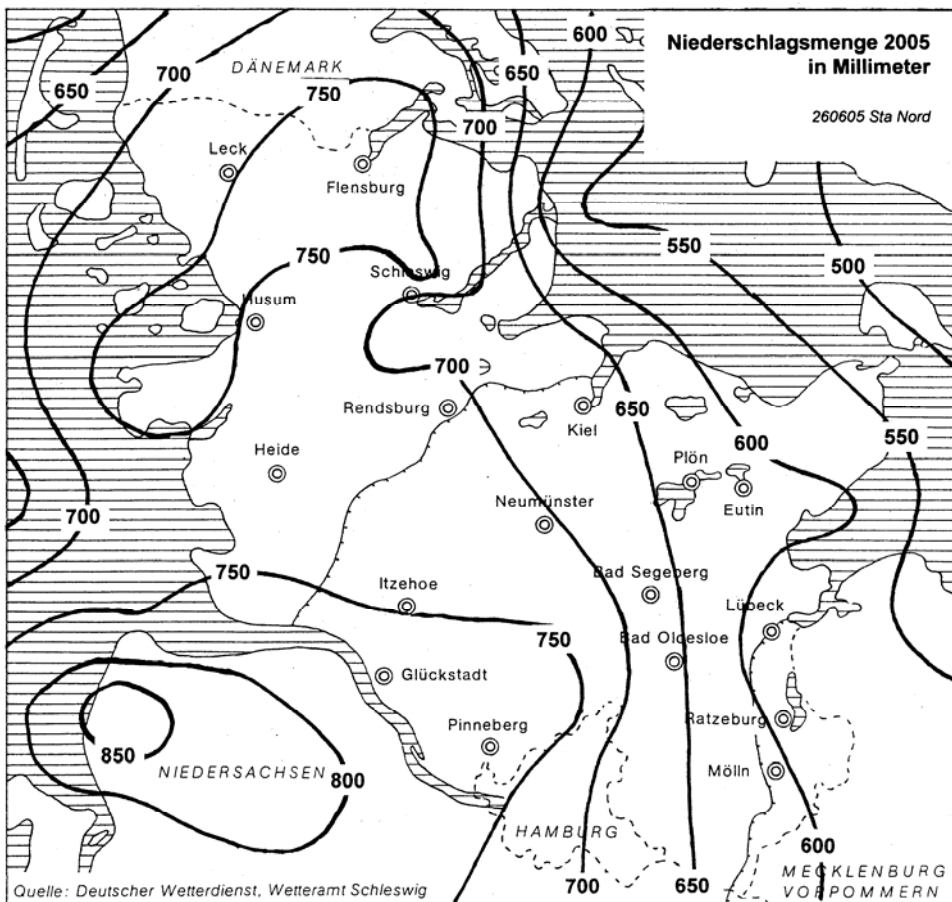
Niederschlagsmenge 2005
in Millimeter

260605 Sta Nord

600
650
700
DÄNEMARK
650
750
700
Leck
Flensburg
550
500
750
Schleswig
Husum
700
Rendsburg
Kiel
650
600
550
Heide
Plön
Eutin
Neumünster
700
750
Itzehoe
Bad Segeberg
Lübeck
750
Bad Oldesloe
Glückstadt
Ratzeburg
Pinneberg
850
NIEDERSACHSEN
800
Mölln
HAMBURG
600
700
650
MECKLENBURG
VORPOMMERN

Quelle: Deutscher Wetterdienst, Wetteramt Schleswig